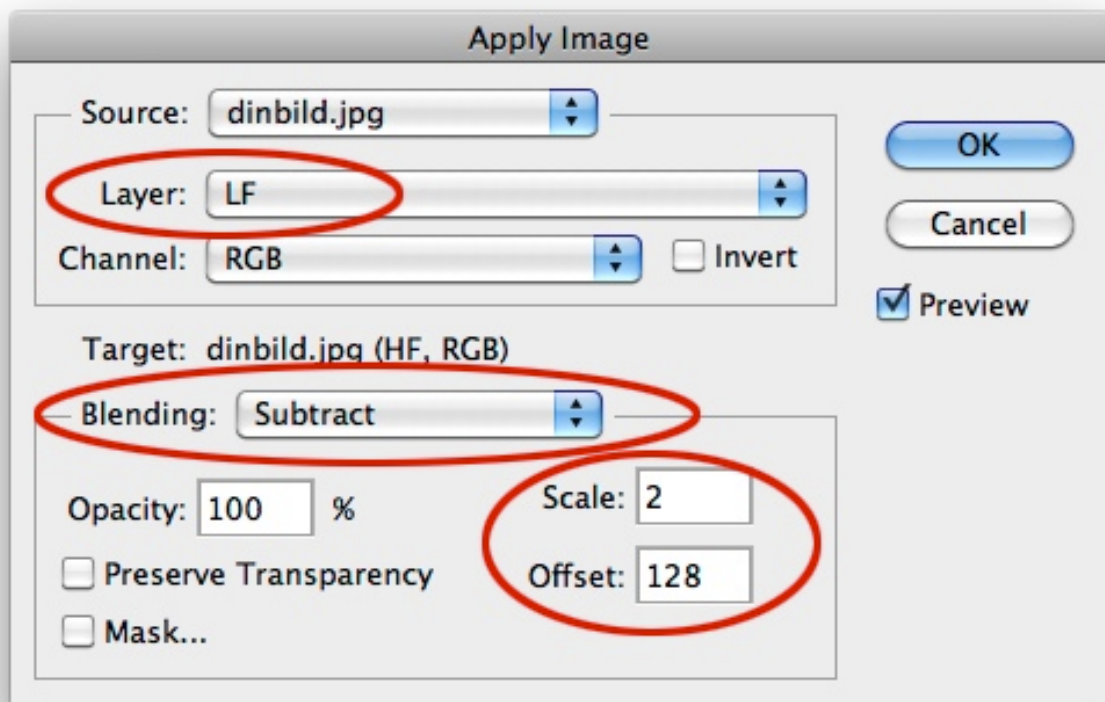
Apply Image

Source: dinbild.jpg

Layer: LF

Channel: RGB

Invert

OK

Cancel

Preview

Target: dinbild.jpg (HF, RGB)

Blending: Subtract

Opacity: 100 %

Scale: 2

Offset: 128

Preserve Transparency

Mask...